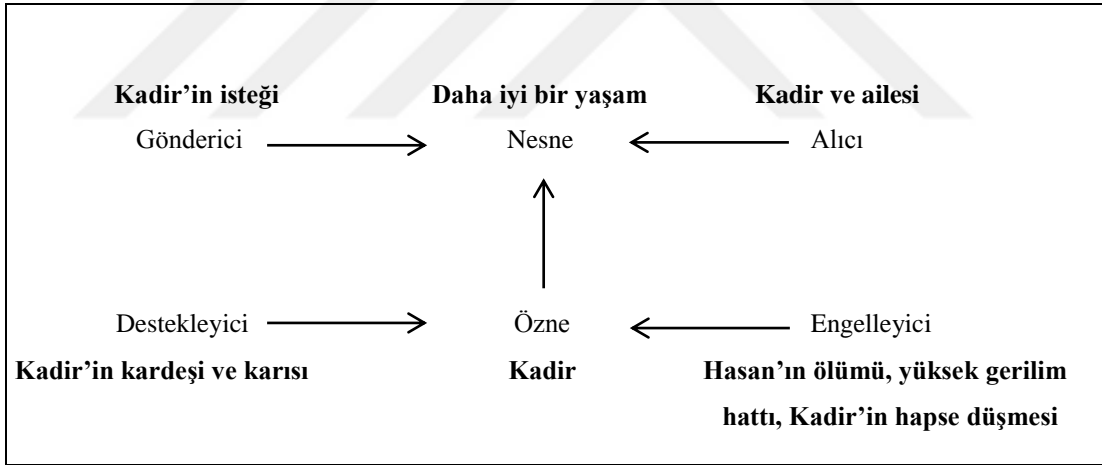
Kadir'in isteği
Gönderici

Daha iyi bir yaşam
Nesne

Kadir ve ailesi
Alıcı

Destekleyici
Kadir'in kardeşi ve karısı

Özne
Kadir

Engelleyici
Hasan'ın ölümü, yüksek gerilim hattı, Kadir'in hapse düşmesi